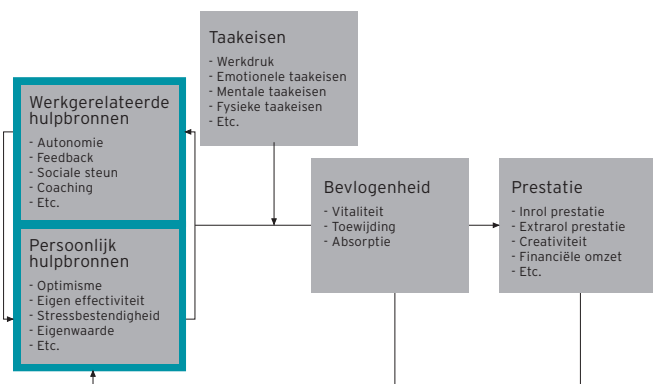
Taakeisen
- Werkdruk
- Emotionele taakeisen
- Mentale taakeisen
- Fysieke taakeisen
- Etc.

Werkgerelateerde hulpbronnen
- Autonomie
- Feedback
- Sociale steun
- Coaching
- Etc.

Persoonlijk hulpbronnen
- Optimisme
- Eigen effectiviteit
- Stressbestendigheid
- Eigenwaarde
- Etc.

Bevlogenheid
- Vitaliteit
- Toewijding
- Absorptie

Prestatie
- Inrol prestatie
- Extrarol prestatie
- Creativiteit
- Financiële omzet
- Etc.